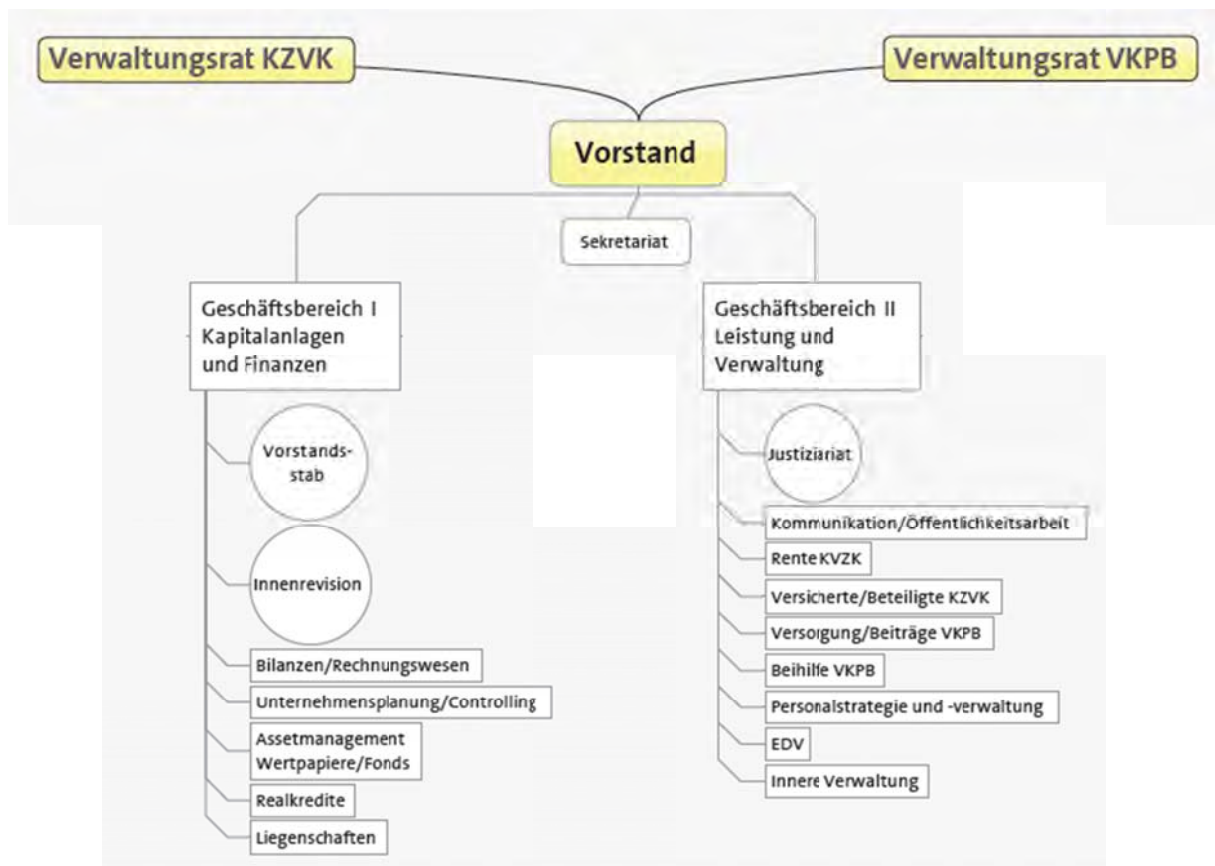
Verwaltungsrat KZVK

Verwaltungsrat VKPB

Vorstand

Sekretariat

Geschäftsbereich I Kapitalanlagen und Finanzen

Vorstandsstab

Innenrevision

Bilanzen/Rechnungswesen

Unternehmensplanung/Controlling

Assetmanagement Wertpapiere/Fonds

Realkredite

Liegenschaften

Geschäftsbereich II Leistung und Verwaltung

Justiziariat

Kommunikation/Öffentlichkeitsarbeit

Rente KVZK

Versicherte/Beteiligte KZVK

Versorgung/Beiträge VKPB

Beihilfe VKPB

Personalstrategie und -verwaltung

EDV

Innere Verwaltung